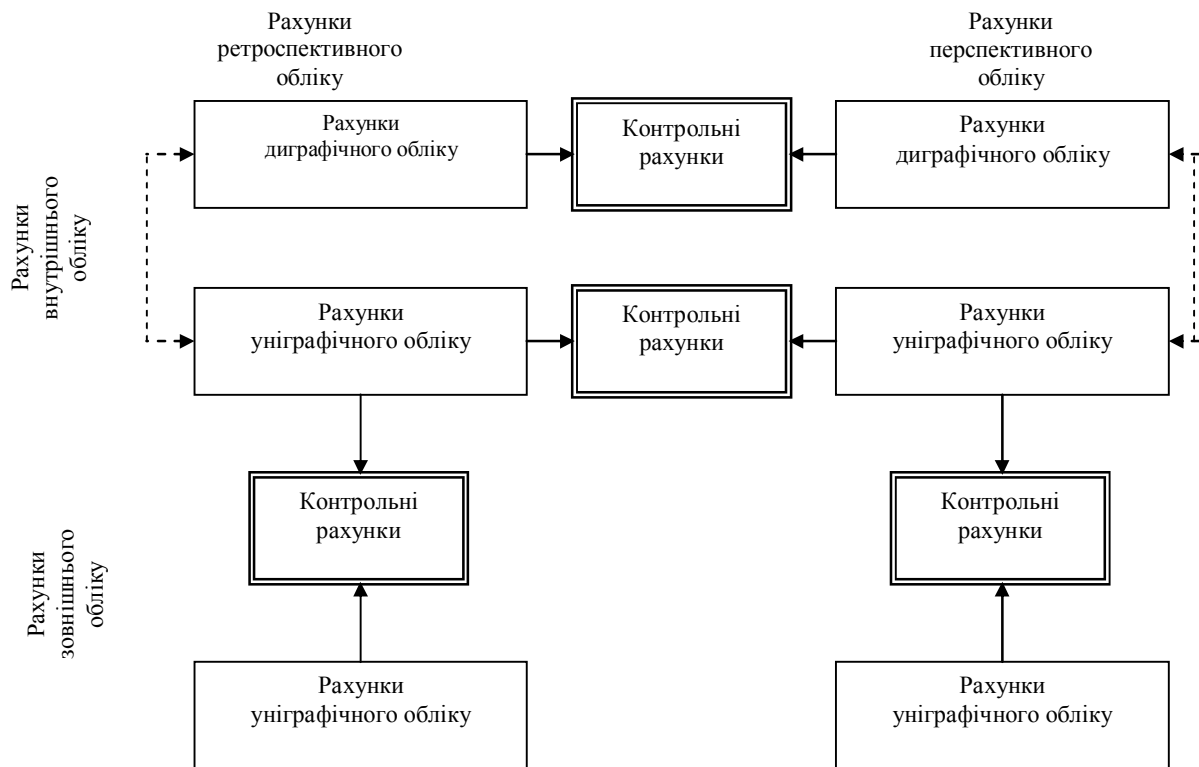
Рахунки ретроспективного обліку

Рахунки перспективного обліку

Рахунки внутрішнього обліку

Рахунки диграфічного обліку

Контрольні рахунки

Рахунки диграфічного обліку

Рахунки уніграфічного обліку

Контрольні рахунки

Рахунки уніграфічного обліку

Рахунки зовнішнього обліку

Контрольні рахунки

Контрольні рахунки

Рахунки уніграфічного обліку

Рахунки уніграфічного обліку